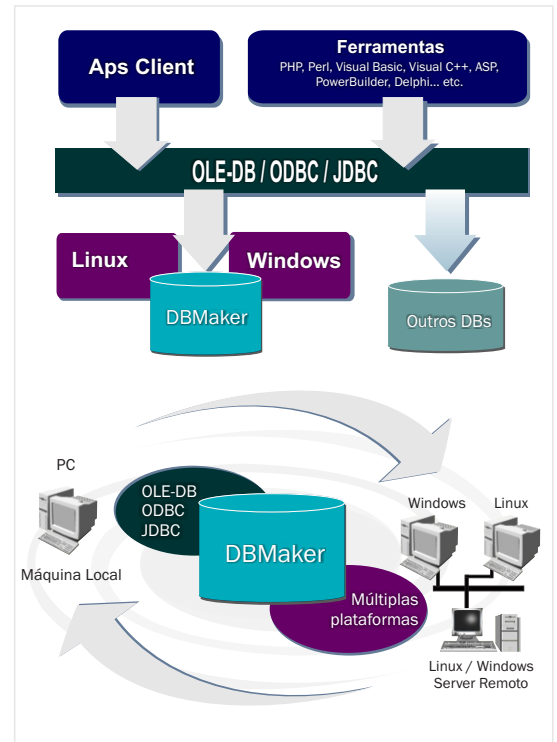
Aps Client

Ferramentas
PHP, Perl, Visual Basic, Visual C++, ASP, PowerBuilder, Delphi... etc.

OLE-DB / ODBC / JDBC

Linux

Windows

DBMaker

Outros DBs

PC

Máquina Local

OLE-DB
ODBC
JDBC

DBMaker

Múltiplas plataformas

Windows

Linux

Linux / Windows
Server Remoto